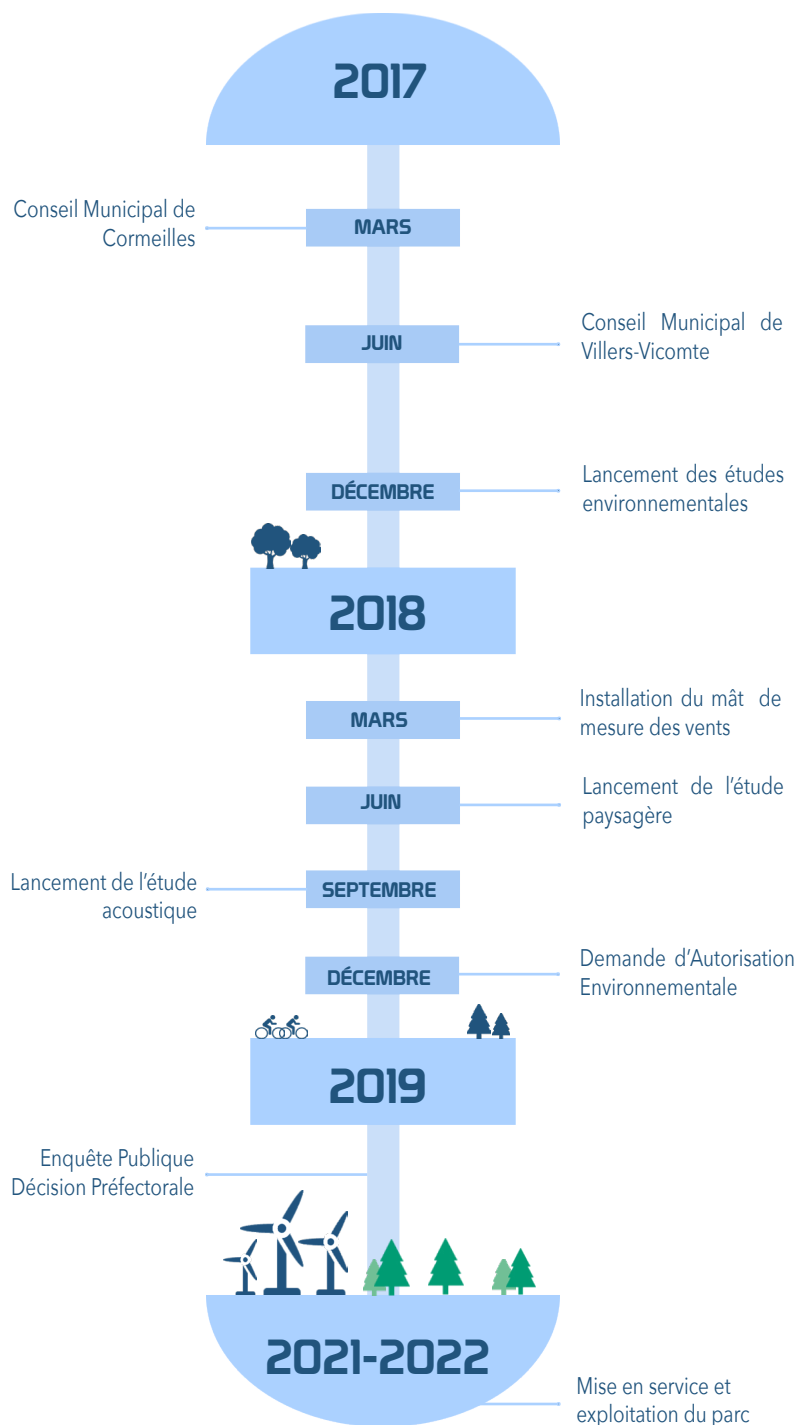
2017

MARS

Conseil Municipal de Cormeilles

JUIN

Conseil Municipal de Villers-Vicomte

DÉCEMBRE

Lancement des études environnementales

2018

MARS

Installation du mât de mesure des vents

JUIN

Lancement de l'étude paysagère

SEPTEMBRE

Lancement de l'étude acoustique

DÉCEMBRE

Demande d'Autorisation Environnementale

2019

Enquête Publique
Décision Préfectorale

2021-2022

Mise en service et exploitation du parc